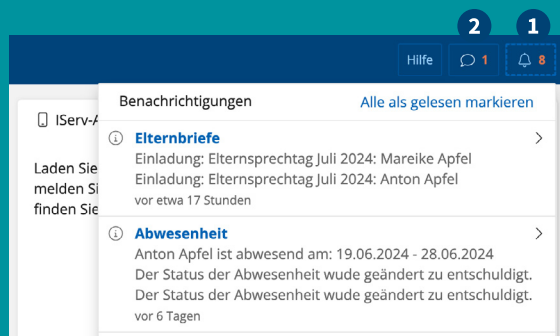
2 1

Hilfe 1 8

IServ-A

Laden Sie melden Si finden Sie

Benachrichtigungen

Alle als gelesen markieren

Elternbriefe

Einladung: Elternsprechtag Juli 2024: Mareike Apfel

Einladung: Elternsprechtag Juli 2024: Anton Apfel

vor etwa 17 Stunden

Abwesenheit

Anton Apfel ist abwesend am: 19.06.2024 - 28.06.2024

Der Status der Abwesenheit wude geändert zu entschuldigt.

Der Status der Abwesenheit wude geändert zu entschuldigt.

vor 6 Tagen